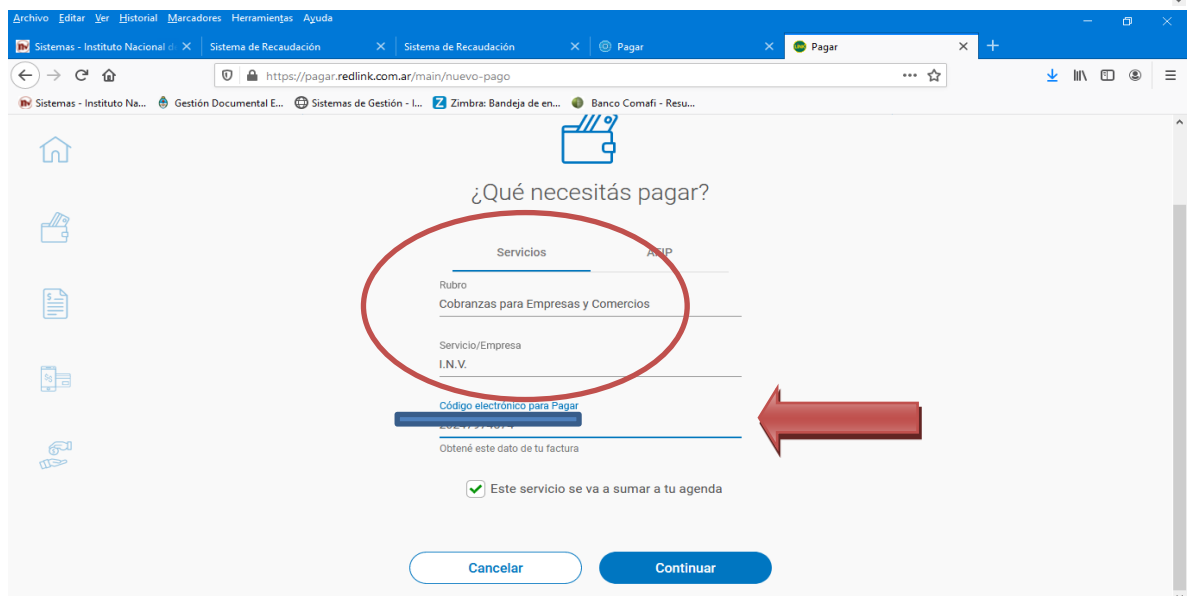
Archivo Editar Ver Historial Marcadores Herramientas Ayuda

Sistemas - Instituto Nacional d
Sistema de Recaudación
Sistema de Recaudación
Pagar
Pagar

https://pagar.redlink.com.ar/main/nuevo-pago

Sistemas - Instituto Na... Gestión Documental E... Sistemas de Gestión - I... Zimbra: Bandeja de en... Banco Comafi - Resu...

¿Qué necesitás pagar?

Servicios
AFIP

Rubro
Cobranzas para Empresas y Comercios

Servicio/Empresa
I.N.V.

Código electrónico para Pagar
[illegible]
Obtené este dato de tu factura

Este servicio se va a sumar a tu agenda

Cancelar
Continuar